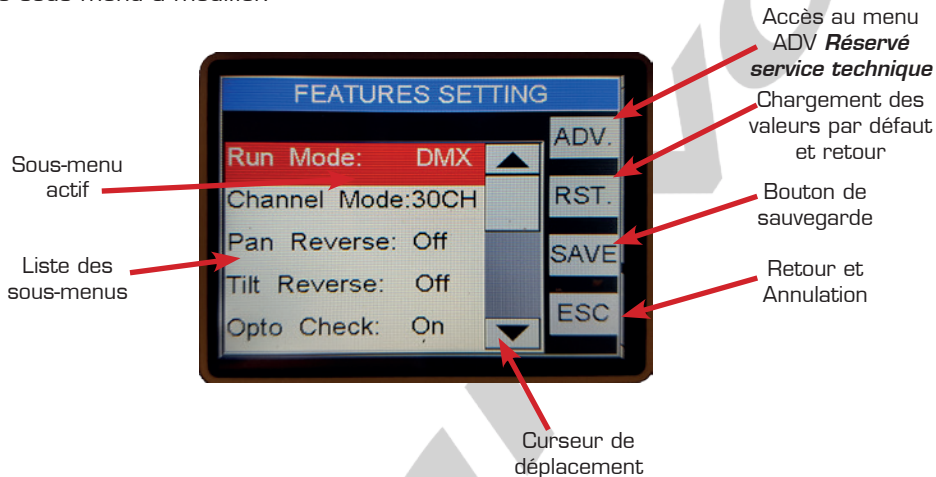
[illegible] sous-menu à modifier

FEATURES SETTING

Run Mode: DMX
Channel Mode:30CH
Pan Reverse: Off
Tilt Reverse: Off
Opto Check: On

ADV.
RST.
SAVE
ESC

Sous-menu actif

Liste des sous-menus

Accès au menu ADV ***Réservé service technique***

Chargement des valeurs par défaut et retour

Bouton de sauvegarde

Retour et Annulation

Curseur de déplacement